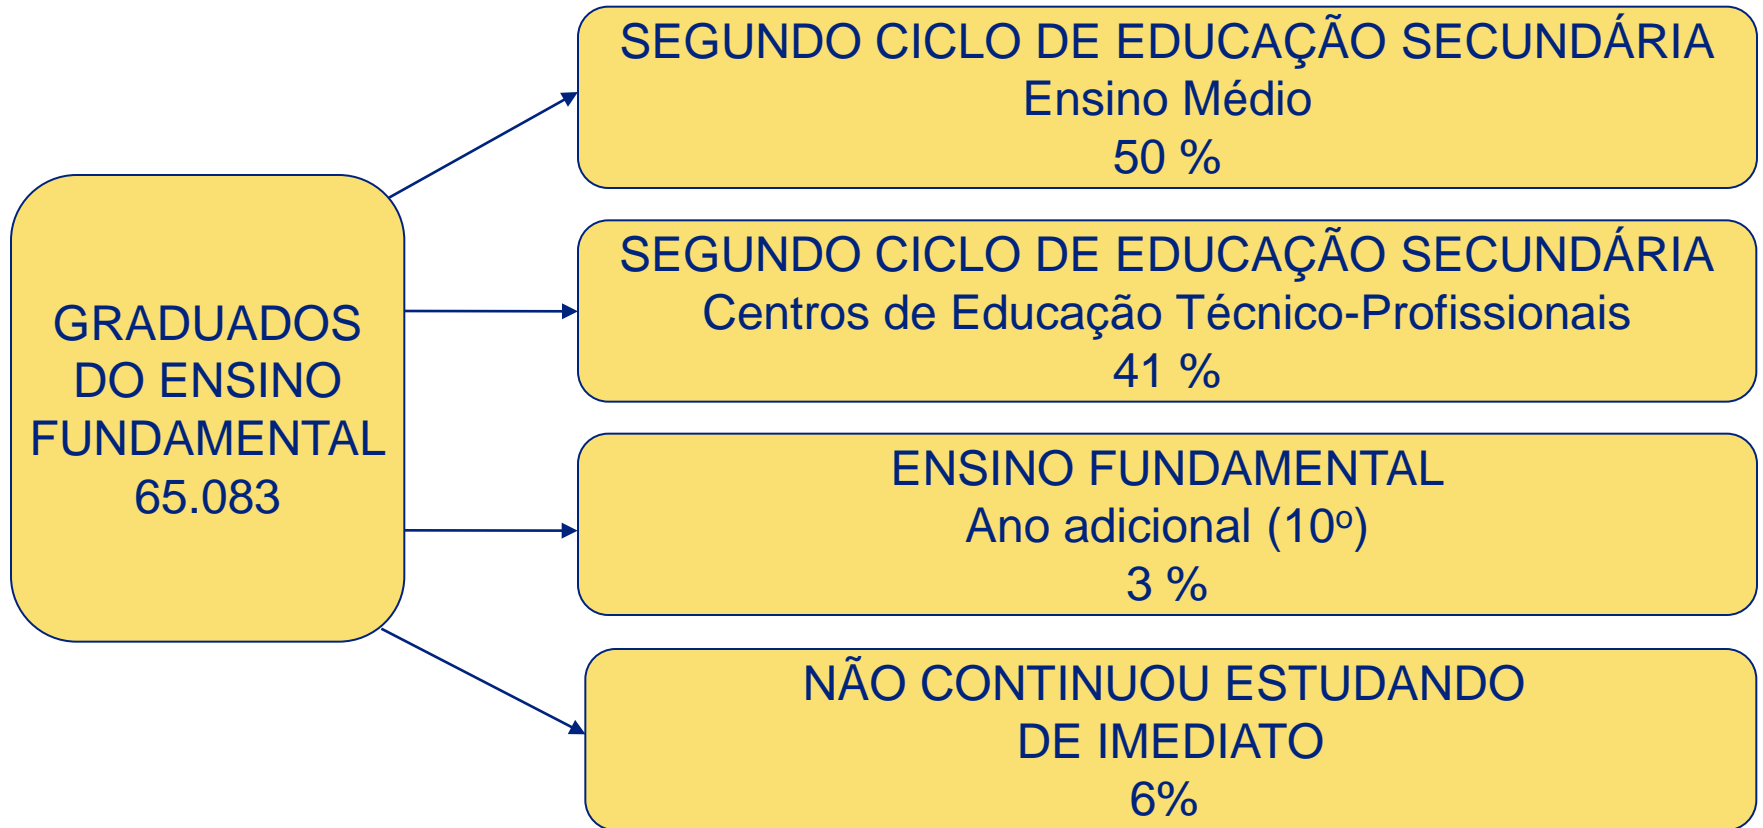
GRADUADOS DO ENSINO FUNDAMENTAL
65.083

SEGUNDO CICLO DE EDUCAÇÃO SECUNDÁRIA
Ensino Médio
50 %

SEGUNDO CICLO DE EDUCAÇÃO SECUNDÁRIA
Centros de Educação Técnico-Profissionais
41 %

ENSINO FUNDAMENTAL
Ano adicional (10º)
3 %

NÃO CONTINUOU ESTUDANDO
DE IMEDIATO
6%